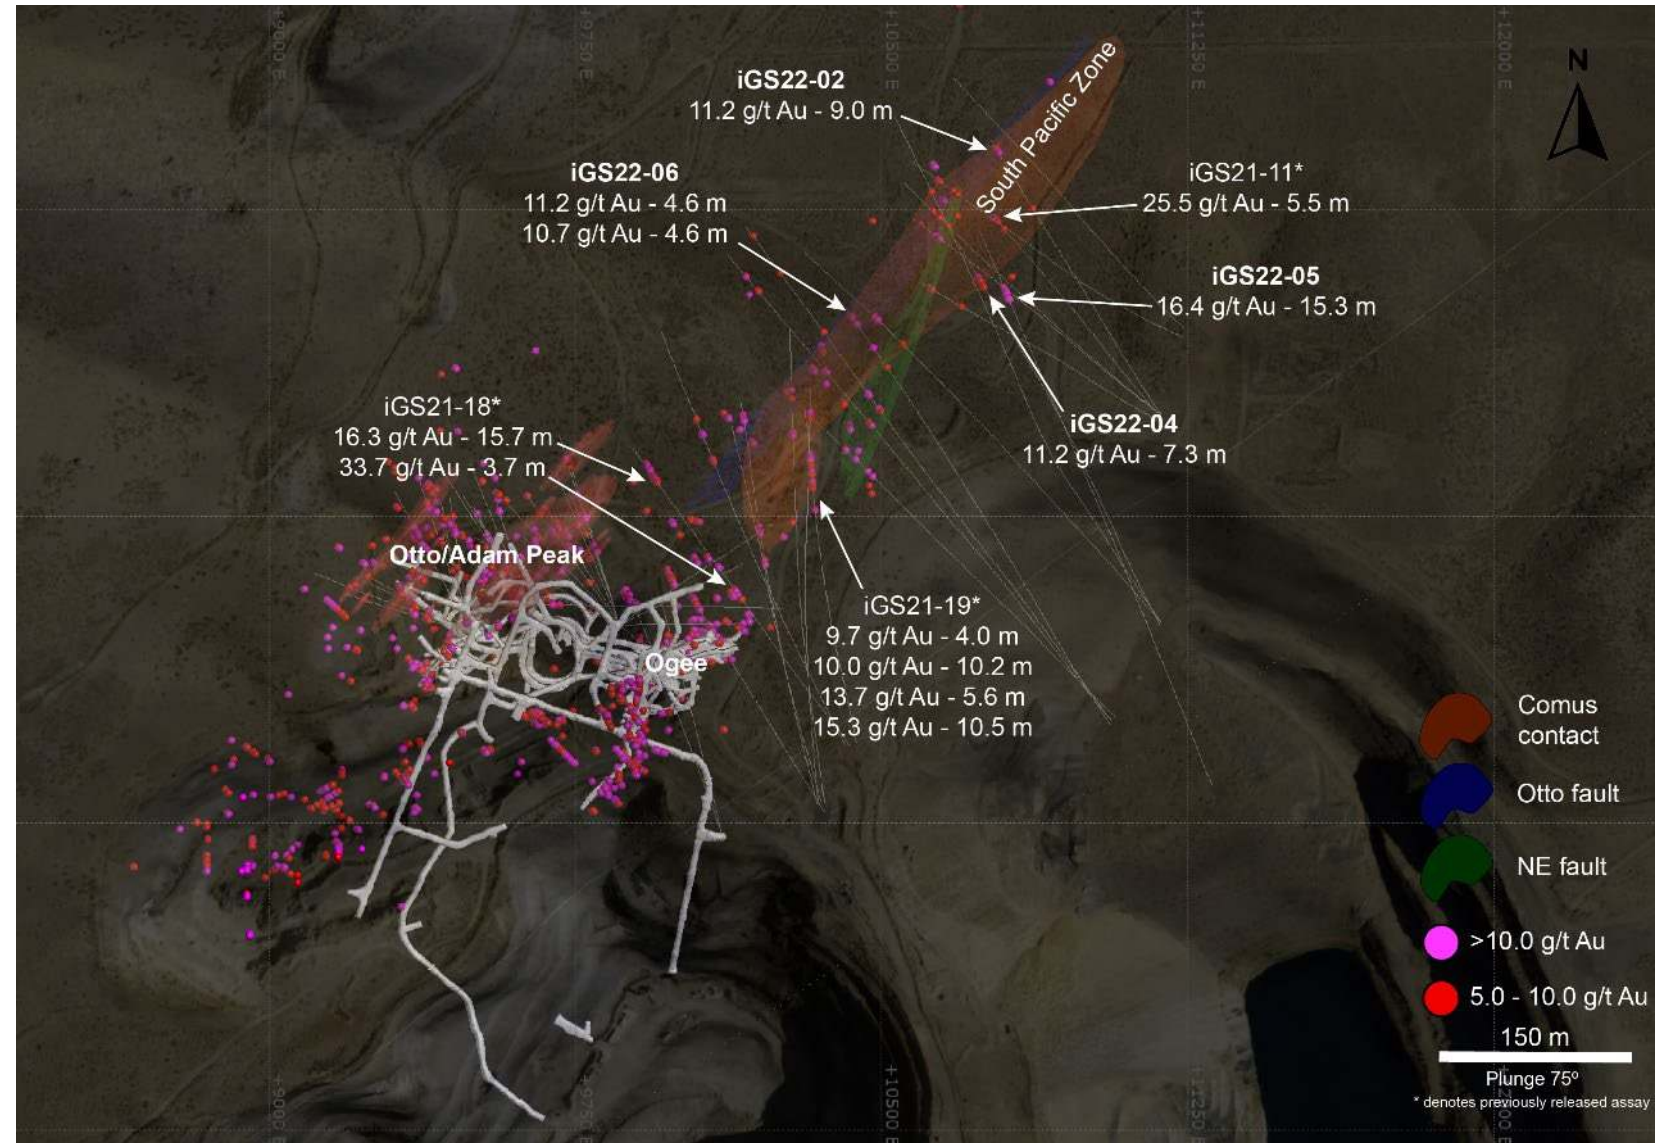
iGS22-02
11.2 g/t Au - 9.0 m

South Pacific Zone

N

iGS22-06
11.2 g/t Au - 4.6 m
10.7 g/t Au - 4.6 m

iGS21-11*
25.5 g/t Au - 5.5 m

iGS22-05
16.4 g/t Au - 15.3 m

iGS21-18*
16.3 g/t Au - 15.7 m
33.7 g/t Au - 3.7 m

iGS22-04
11.2 g/t Au - 7.3 m

Otto/Adam Peak

iGS21-19*
9.7 g/t Au - 4.0 m
10.0 g/t Au - 10.2 m
13.7 g/t Au - 5.6 m
15.3 g/t Au - 10.5 m

Ogee

Comus contact

Otto fault

NE fault

>10.0 g/t Au

5.0 - 10.0 g/t Au

150 m

Plunge 75º

* denotes previously released assay

+9500 E
+9750 E
+10500 E
+11250 E
+12000 E